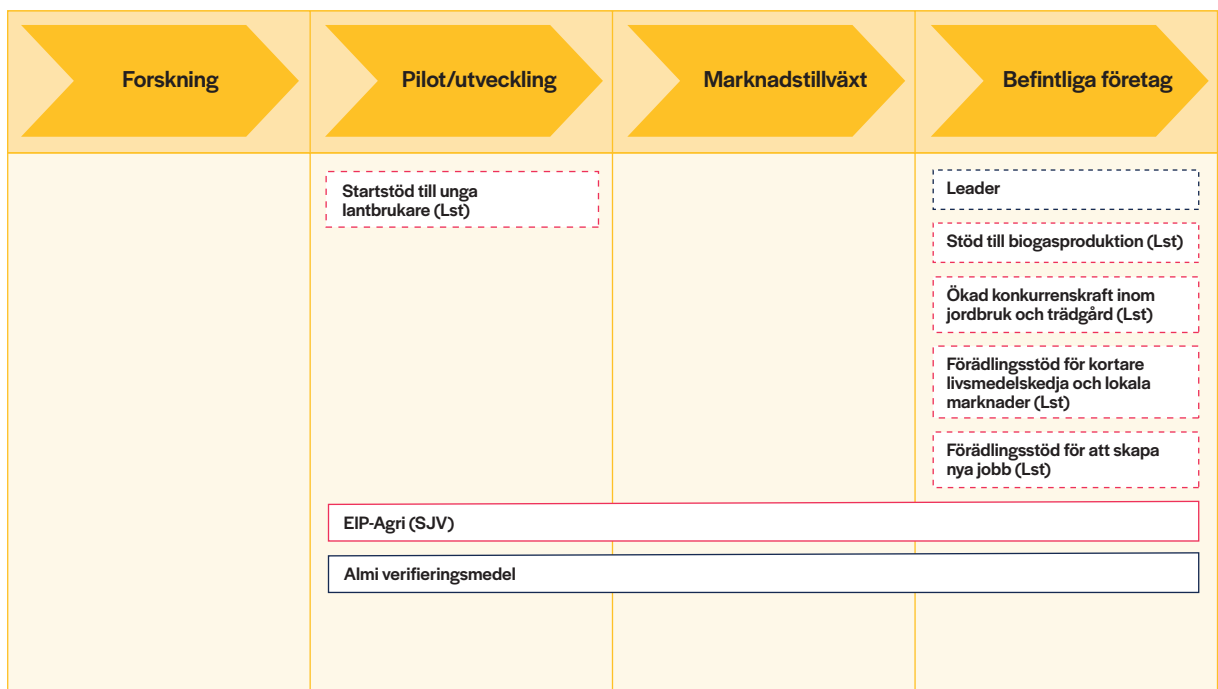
Forskning

Pilot/utveckling

Marknadstillväxt

Befintliga företag

Startstöd till unga lantbrukare (Lst)

Leader

Stöd till biogasproduktion (Lst)

Ökad konkurrenskraft inom jordbruk och trädgård (Lst)

Förädlingsstöd för kortare livsmedelskedja och lokala marknader (Lst)

Förädlingsstöd för att skapa nya jobb (Lst)

EIP-Agri (SJV)

Almi verifieringsmedel